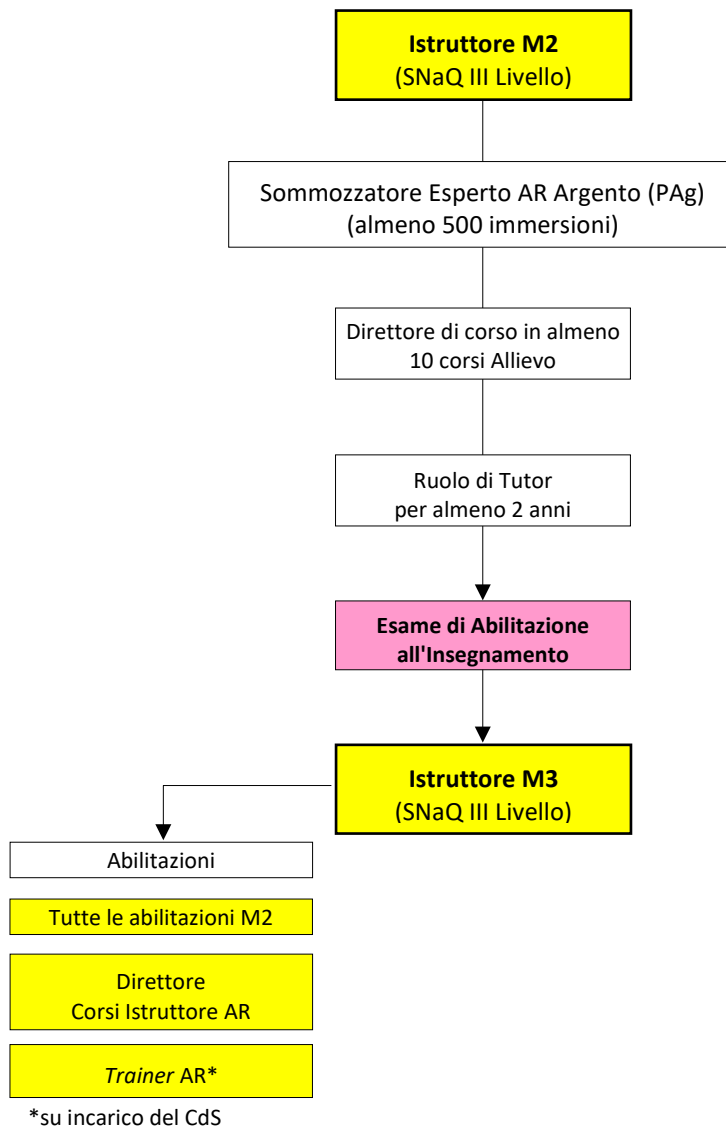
Istruttore M2
(SNaQ III Livello)

Sommozzatore Esperto AR Argento (PAg)
(almeno 500 immersioni)

Direttore di corso in almeno
10 corsi Allievo

Ruolo di Tutor
per almeno 2 anni

Esame di Abilitazione
all'Insegnamento

Istruttore M3
(SNaQ III Livello)

Abilitazioni

Tutte le abilitazioni M2

Direttore
Corsi Istruttore AR

Trainer AR*

*su incarico del CdS